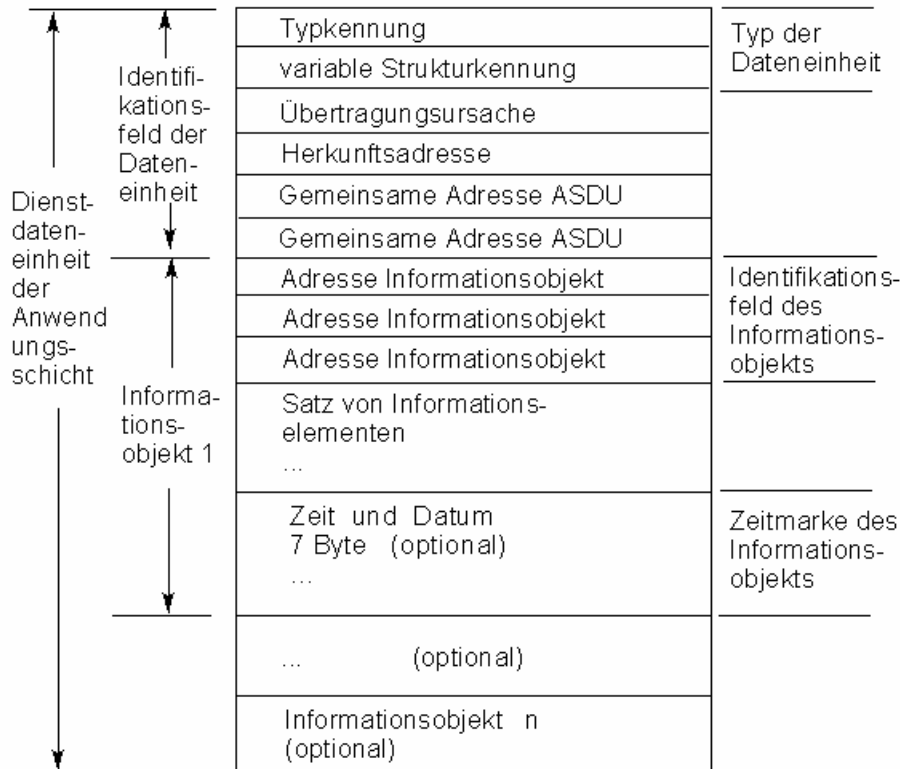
Dienstdateneinheit der Anwendungsschicht

Identifikationsfeld der Dateneinheit

Informationsobjekt 1

Typkennung
variable Strukturkennung
Übertragungsursache
Herkunftsadresse
Gemeinsame Adresse ASDU
Gemeinsame Adresse ASDU
Adresse Informationsobjekt
Adresse Informationsobjekt
Adresse Informationsobjekt
Satz von Informationselementen
...
Zeit und Datum
7 Byte (optional)
...
... (optional)
Informationsobjekt n
(optional)

Typ der Dateneinheit

Identifikationsfeld des Informationsobjekts

Zeitmarke des Informationsobjekts